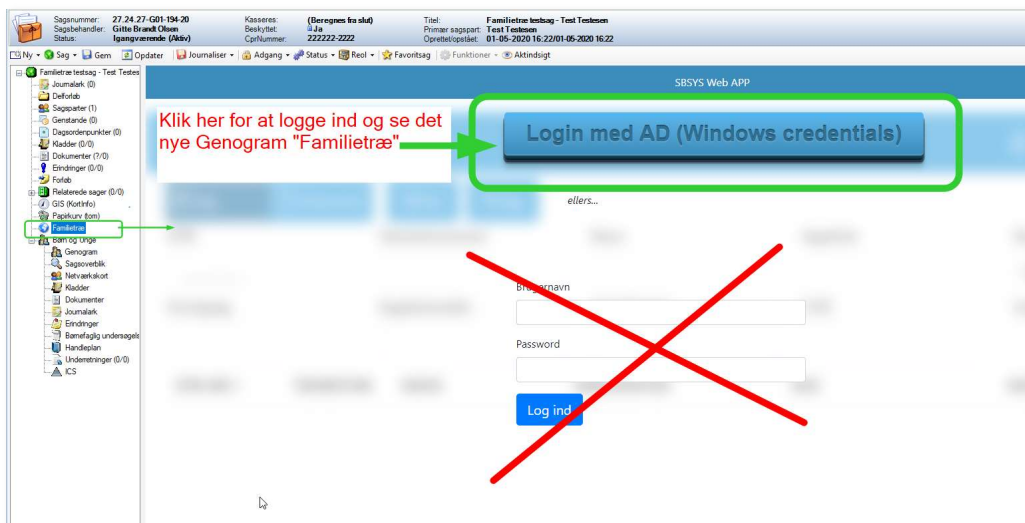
Sagsnummer: 27.24.27-G01-194-20
Sagsbehandler: Gitte Brandt Olsen
Status: Igangværende (Aktiv)

Kasseres: (Beregnes fra slut)
Beskyttet: Ja
CprNummer: 222222-2222

Titel: Familietræ testsag - Test Testesen
Primær sagspart: Test Testesen
Oprettet/opstået: 01-05-2020 16:22/01-05-2020 16:22

Ny • Sag • Gem | Opdater | Journaliser • Adgang • Status • Reol • Favoritsag | Funktioner • Aktindsigt

Familietræ testsag - Test Testes
Journalark (0)
Delforløb
Sagsparter (1)
Genstande (0)
Dagsordenpunkter (0)
Kladder (0/0)
Dokumenter (?/0)
Erindringer (0/0)
Forløb
Relaterede sager (0/0)
GIS (KortInfo)
Papirkurv (tom)
Familietræ
Børn og Unge
Genogram
Sagsoverblik
Netværkskort
Kladder
Dokumenter
Journalark
Erindringer
Børnefaglig undersøgels
Handleplan
Underretninger (0/0)
ICS

SBSYS Web APP

Klik her for at logge ind og se det nye Genogram "Familietræ"

Login med AD (Windows credentials)

ellers...

Brugernavn

Password

Log ind